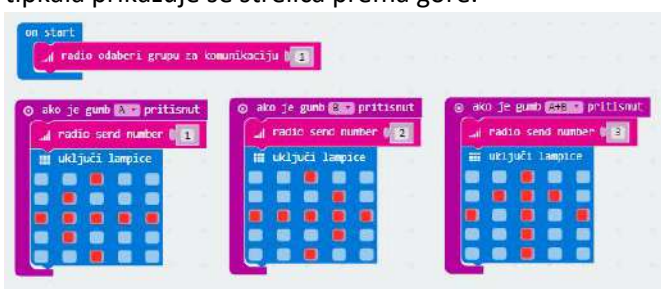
tipkala prikazuje se strelica prema gore.

on start
radio odaberi grupu za komunikaciju 1

ako je gumb A pritisnut
radio send number 1
uključi lampice

ako je gumb B pritisnut
radio send number 2
uključi lampice

ako je gumb A+B pritisnut
radio send number 3
uključi lampice